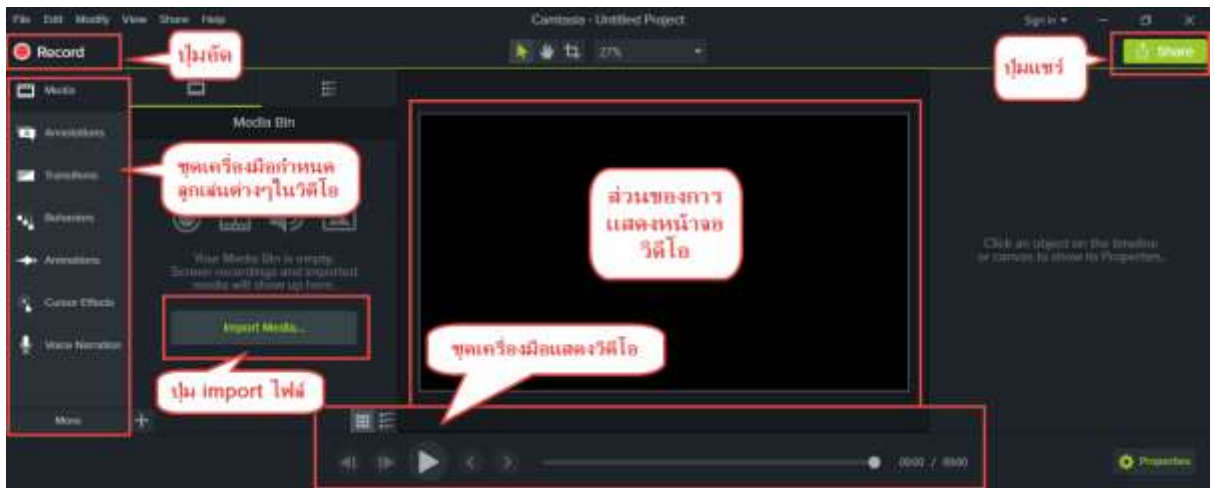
File Edit Modify View Share Help

Camtasia - Untitled Project

Sign in

Record

ปุ่มอัด

27%

Share

ปุ่มแชร์

Media

Annotations

Transitions

Behaviors

Animations

Cursor Effects

Voice Narration

More

Media Bin

ชุดเครื่องมือกำหนดลูกเล่นต่างๆในวีดีโอ

Your Media Bin is empty. Screen recordings and imported media will show up here.

Import Media...

ปุ่ม import ไฟล์

ส่วนของการแสดงหน้าจอวีดีโอ

Click an object on the timeline or canvas to show its Properties.

ชุดเครื่องมือแสดงวีดีโอ

00:00 / 00:00

Properties